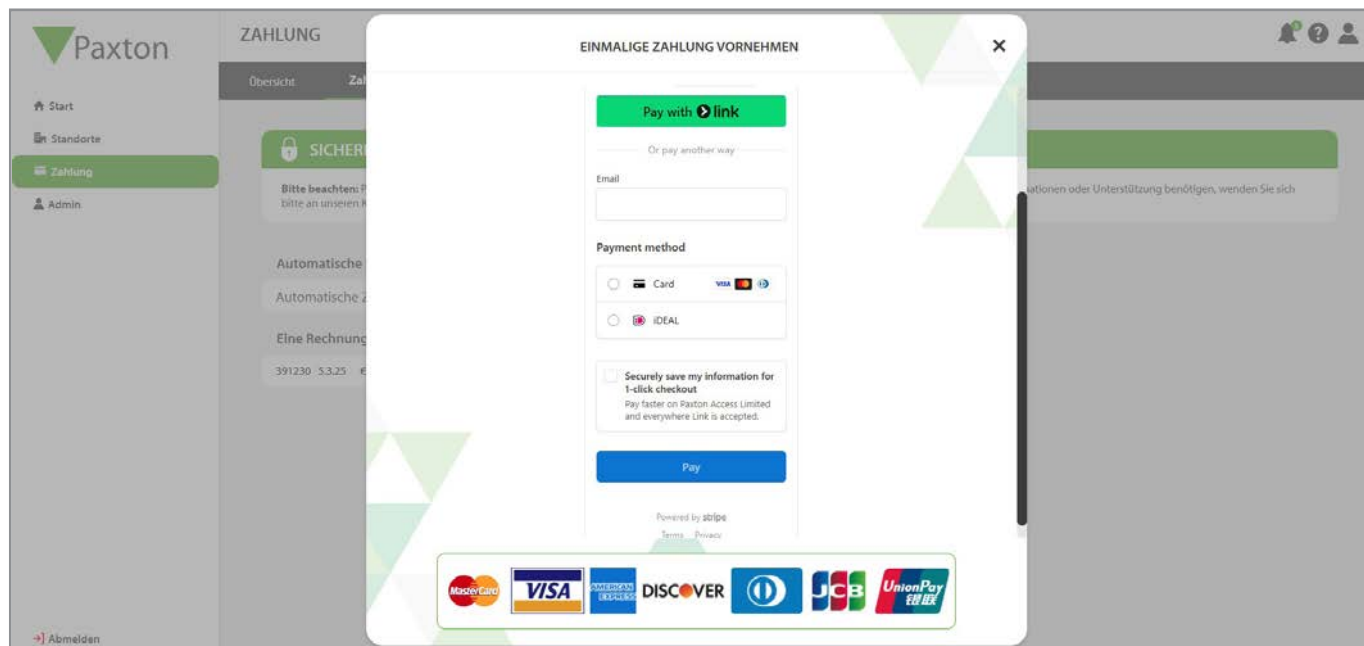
Paxton

Start
Standorte
Zahlung
Admin

Abmelden

ZAHLUNG

Übersicht Zal

SICHER

Bitte beachten: P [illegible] ationen oder Unterstützung benötigen, wenden Sie sich bitte an unseren K

Automatische

Automatische Z

Eine Rechnung

391230 5.3.25 €

EINMALIGE ZAHLUNG VORNEHMEN

×

Pay with link

Or pay another way

Email

Payment method

Card VISA

iDEAL

Securely save my information for 1-click checkout
Pay faster on Paxton Access Limited and everywhere Link is accepted.

Pay

Powered by stripe

Terms Privacy

MasterCard VISA AMERICAN EXPRESS DISCOVER JCB UnionPay 银联